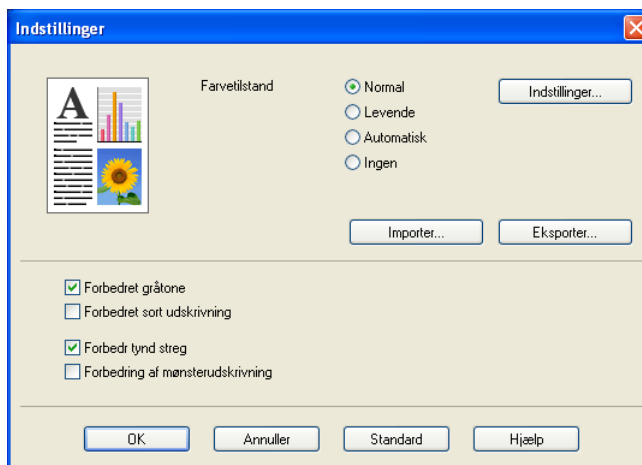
Indstillinger

A

Farvetilstand

Normal
Levende
Automatisk
Ingen

Indstillinger...

Importer...

Eksporter...

Forbedret gråtone
Forbedret sort udskrivning

Forbedr tynd streg
Forbedring af mønsterudskrivning

OK

Annuller

Standard

Hjælp